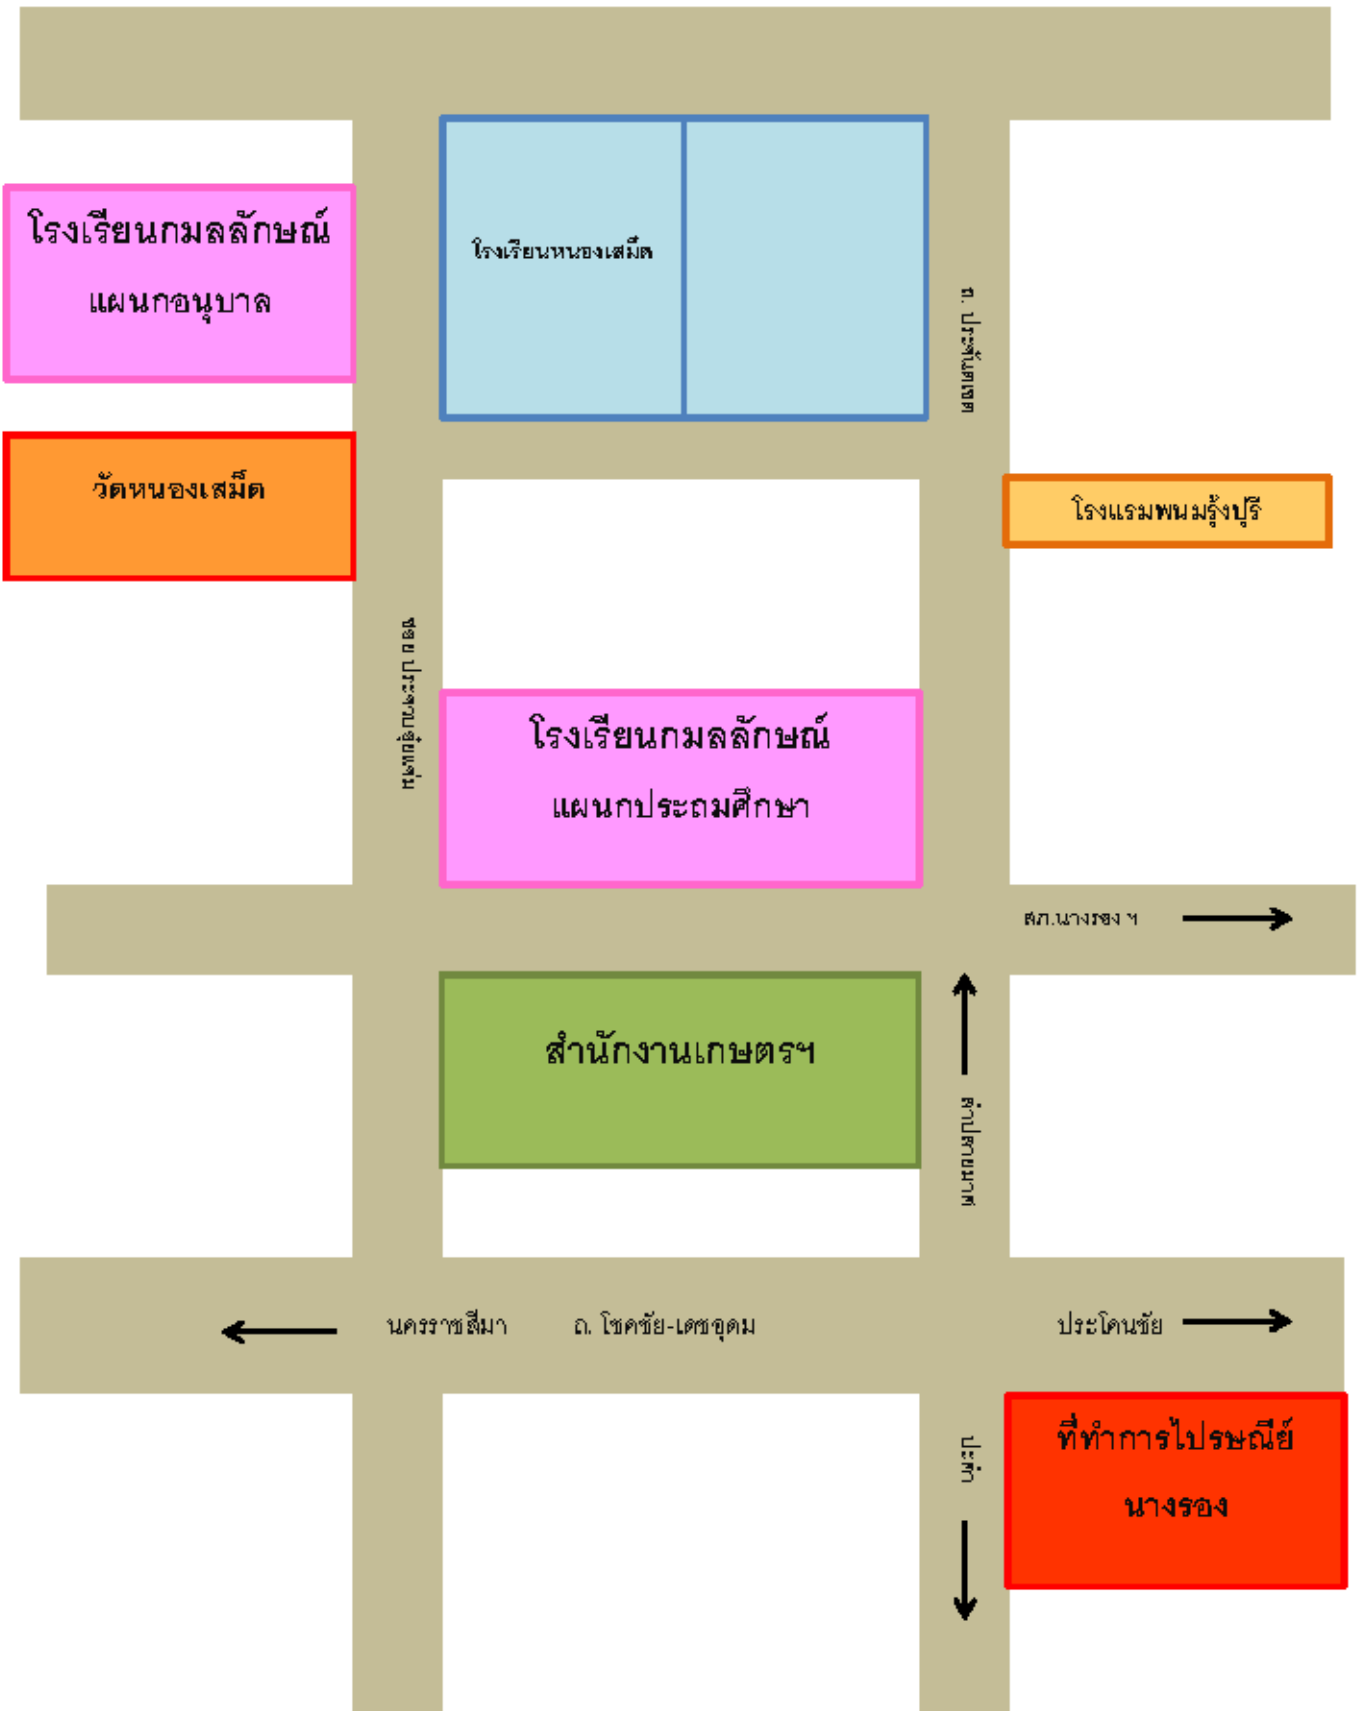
โรงเรียนกมลลักษณ์
แผนกอนุบาล

โรงเรียนหนองเสม็ด

ถ. ประชันตเขต

วัดหนองเสม็ด

โรงแรมพนมรุ้งบุรี

ซอย ประชาอุทิศ

โรงเรียนกมลลักษณ์
แผนกประถมศึกษา

สภ.นางรอง ฯ

สำนักงานเกษตรฯ

ลำปลายมาศ

นครราชสีมา

ถ. โชคชัย-เดชอุดม

ประโคนชัย

ที่ทำการไปรษณีย์
นางรอง

ปะคำ